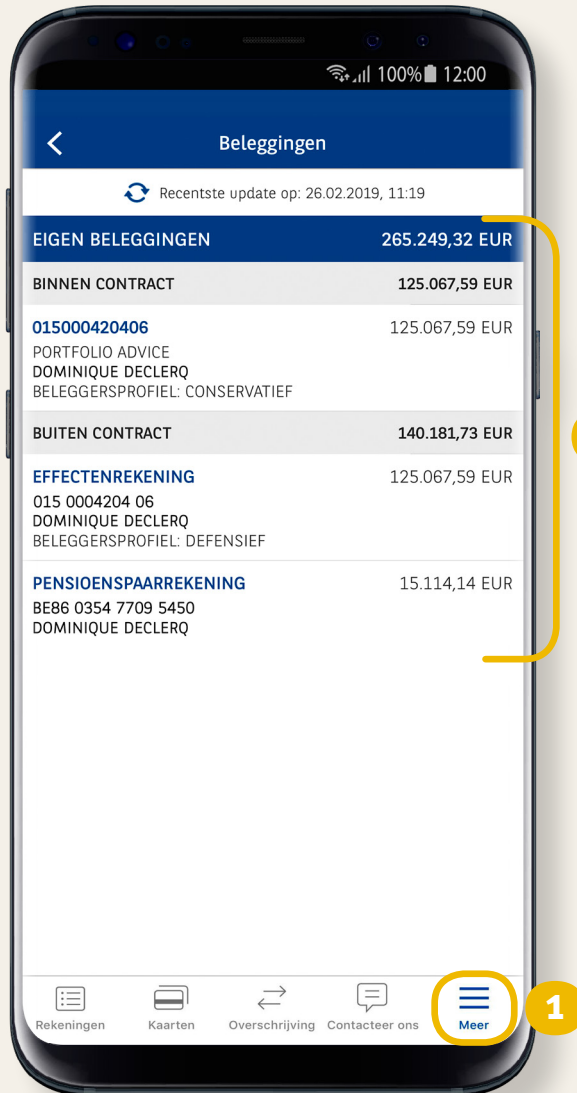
100% 12:00

Beleggingen

Recentste update op: 26.02.2019, 11:19

EIGEN BELEGGINGEN 265.249,32 EUR

BINNEN CONTRACT 125.067,59 EUR

015000420406 125.067,59 EUR
PORTFOLIO ADVICE
DOMINIQUE DECLERQ
BELEGGERSPROFIEL: CONSERVATIEF

BUITEN CONTRACT 140.181,73 EUR

EFFECTENREKENING 125.067,59 EUR
015 0004204 06
DOMINIQUE DECLERQ
BELEGGERSPROFIEL: DEFENSIEF

PENSIOENSPAARREKENING 15.114,14 EUR
BE86 0354 7709 5450
DOMINIQUE DECLERQ

Rekeningen Kaarten Overschrijving Contacteer ons Meer

1